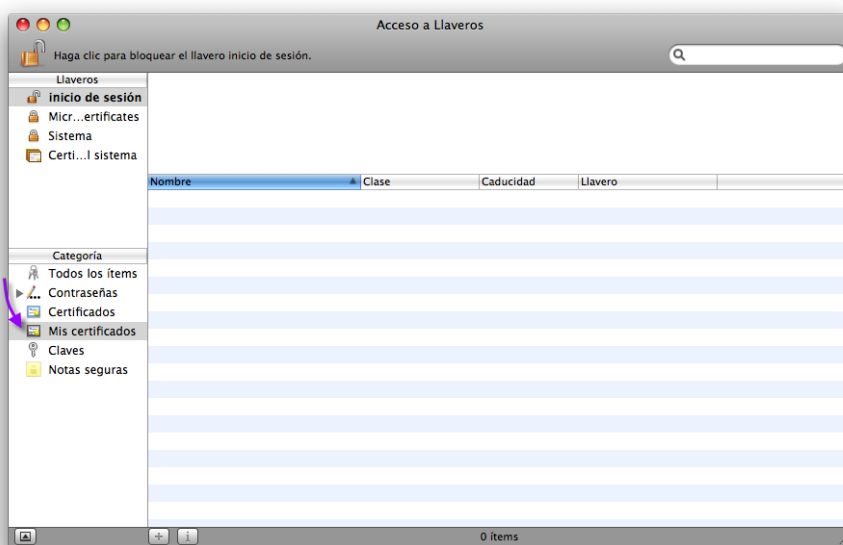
Acceso a Llaveros

Haga clic para bloquear el llavero inicio de sesión.

Llaveros
inicio de sesión
Micr…ertificates
Sistema
Certi…l sistema

Categoría
Todos los ítems
Contraseñas
Certificados
Mis certificados
Claves
Notas seguras

| Nombre | Clase | Caducidad | Llavero |
|---|---|---|---|

0 ítems